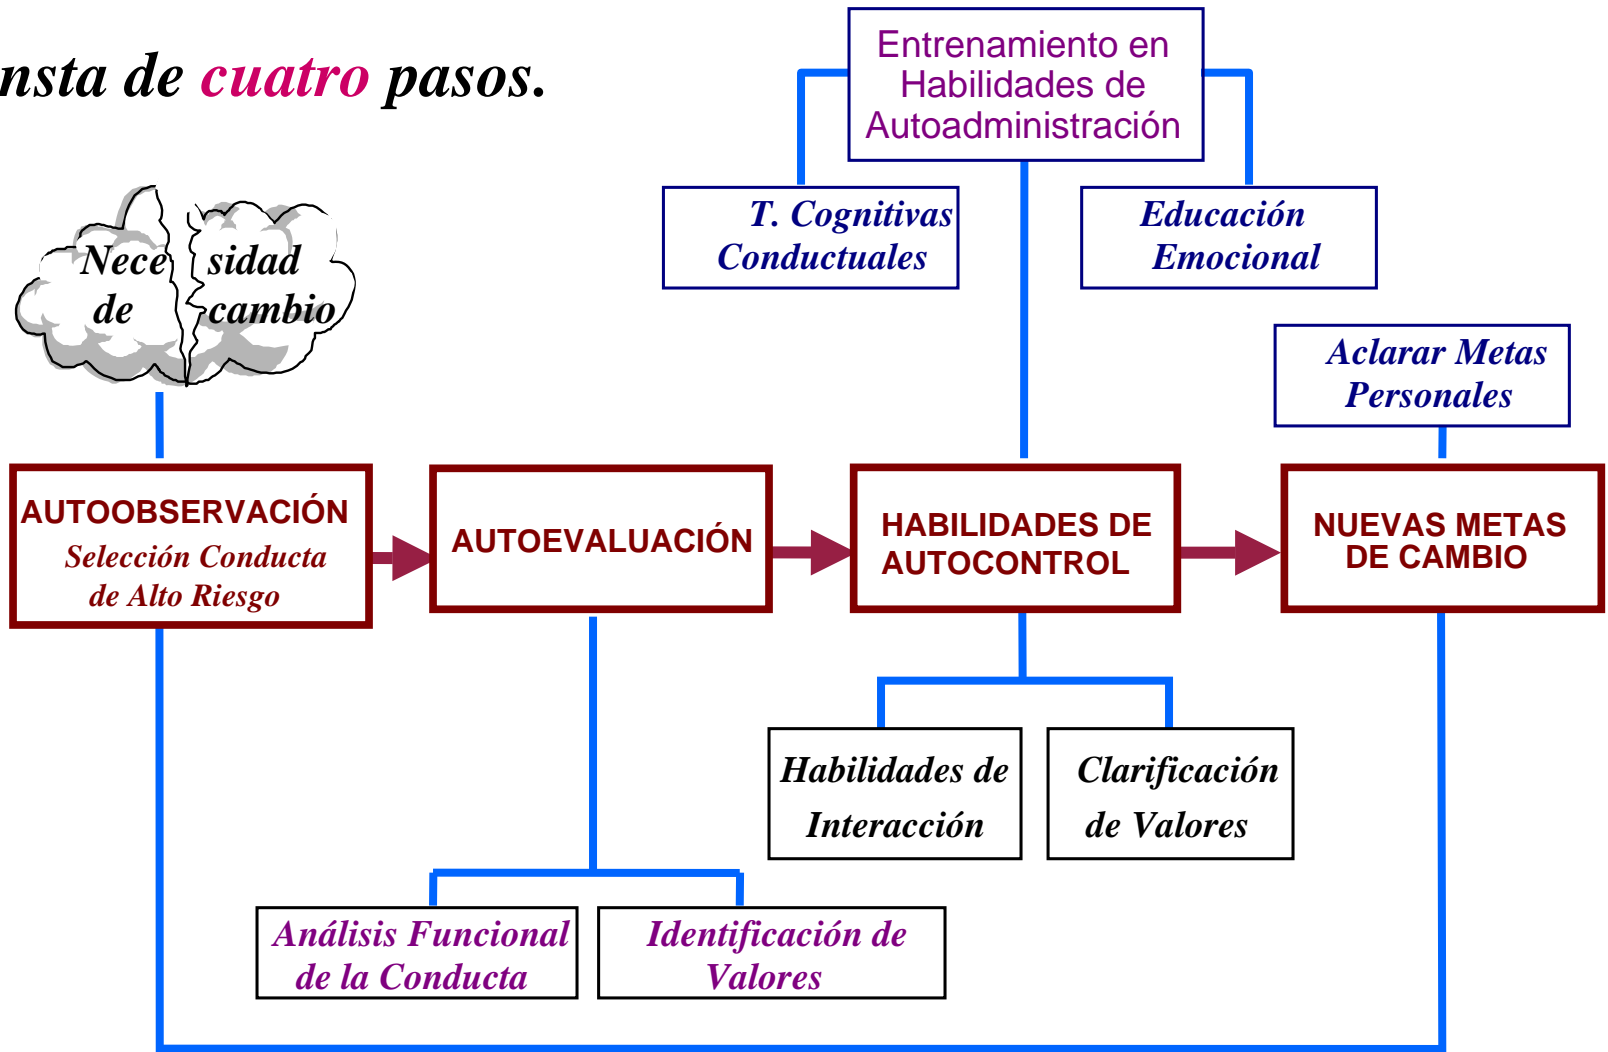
nsta de cuatro pasos.

Entrenamiento en Habilidades de Autoadministración

T. Cognitivas Conductuales

Educación Emocional

Nece sidad de cambio

Aclarar Metas Personales

AUTOOBSERVACIÓN
Selección Conducta de Alto Riesgo

AUTOEVALUACIÓN

HABILIDADES DE AUTOCONTROL

NUEVAS METAS DE CAMBIO

Habilidades de Interacción

Clarificación de Valores

Análisis Funcional de la Conducta

Identificación de Valores